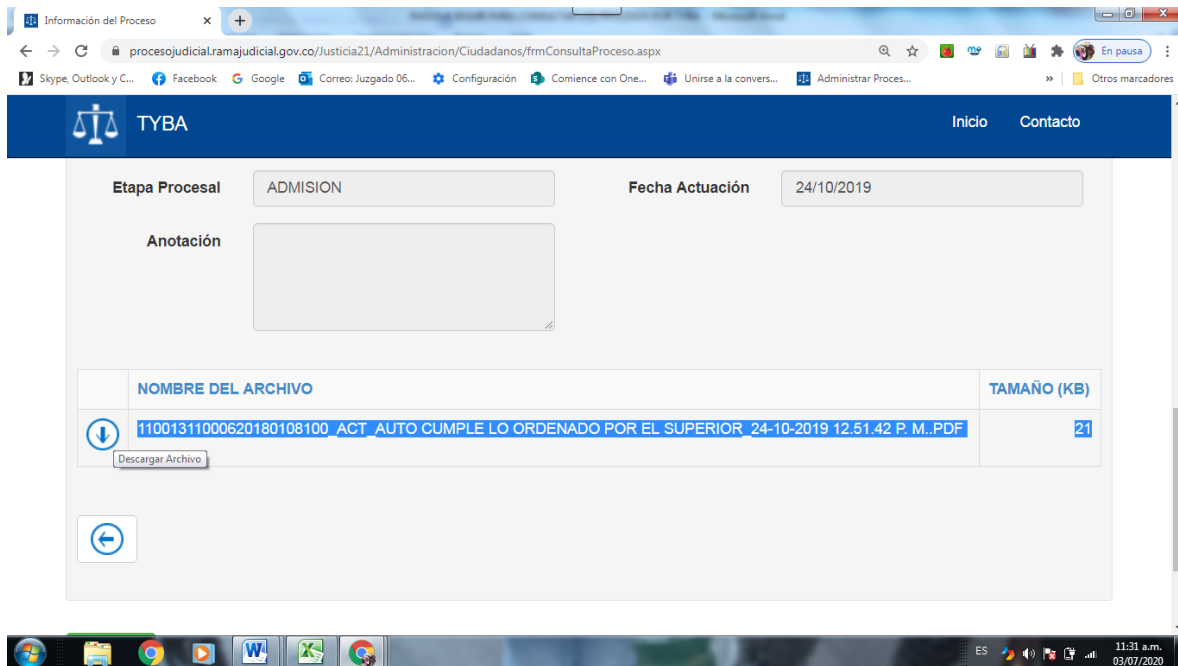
Información del Proceso

procesojudicial.ramajudicial.gov.co/Justicia21/Administracion/Ciudadanos/frmConsultaProceso.aspx

En pausa

Skype, Outlook y C... Facebook Google Correo: Juzgado 06... Configuración Comience con One... Unirse a la convers... Administrar Proces... Otros marcadores

TYBA

Inicio Contacto

Etapa Procesal ADMISION

Fecha Actuación 24/10/2019

Anotación

| | NOMBRE DEL ARCHIVO | TAMAÑO (KB) |
|---|---|---|
| | 11001311000620180108100_ACT_AUTO CUMPLE LO ORDENADO POR EL SUPERIOR_24-10-2019 12.51.42 P. M..PDF | 21 |

Descargar Archivo

ES 11:31 a.m. 03/07/2020